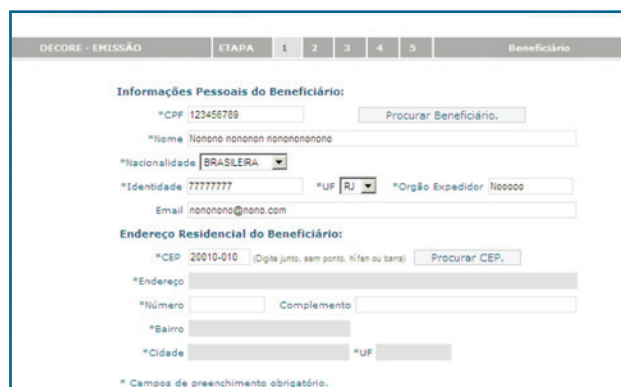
DECORE - EMISSÃO ETAPA 1 2 3 4 5 Beneficiário

Informações Pessoais do Beneficiário:

*CPF 123456789 Procurar Beneficiário.

*Nome Nonono nononon nonononononono

*Nacionalidade BRASILEIRA

*Identidade 77777777 *UF RJ *Orgão Expedidor Nooooo

Email nonononono@nono.com

Endereço Residencial do Beneficiário:

*CEP 20010-010 (Digite junto, sem ponto, hífen ou barra) Procurar CEP.

*Endereço

*Número Complemento

*Bairro

*Cidade *UF

* Campos de preenchimento obrigatório.